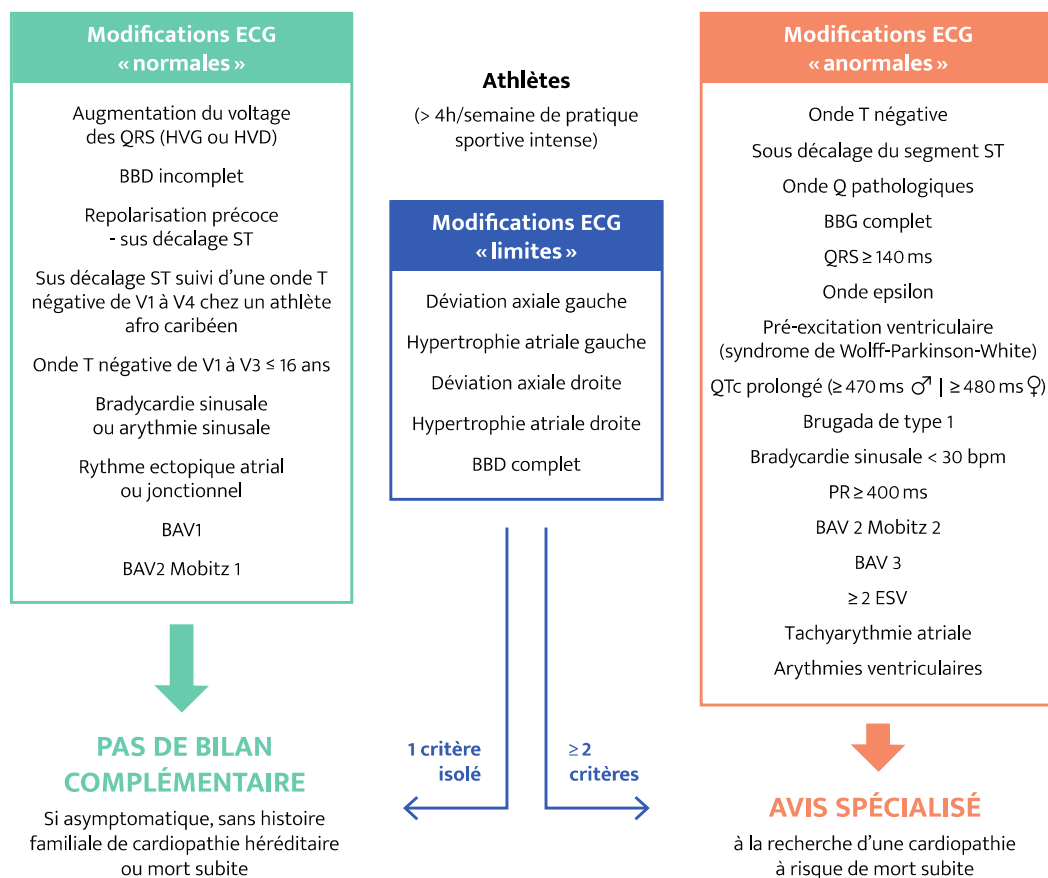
Modifications ECG «normales»

Augmentation du voltage des QRS (HVG ou HVD)

BBD incomplet

Repolarisation précoce - sus décalage ST

Sus décalage ST suivi d'une onde T négative de V1 à V4 chez un athlète afro caribéen

Onde T négative de V1 à V3 ≤ 16 ans

Bradycardie sinusale ou arythmie sinusale

Rythme ectopique atrial ou jonctionnel

BAV1

BAV2 Mobitz 1

PAS DE BILAN COMPLÉMENTAIRE

Si asymptomatique, sans histoire familiale de cardiopathie héréditaire ou mort subite

Athlètes

(> 4h/semaine de pratique sportive intense)

Modifications ECG «limites»

Déviation axiale gauche

Hypertrophie atriale gauche

Déviation axiale droite

Hypertrophie atriale droite

BBD complet

1 critère isolé

≥ 2 critères

Modifications ECG «anormales»

Onde T négative

Sous décalage du segment ST

Onde Q pathologiques

BBG complet

QRS ≥ 140 ms

Onde epsilon

Pré-excitation ventriculaire (syndrome de Wolff-Parkinson-White)

QTc prolongé (≥ 470 ms ♂ | ≥ 480 ms ♀)

Brugada de type 1

Bradycardie sinusale < 30 bpm

PR ≥ 400 ms

BAV 2 Mobitz 2

BAV 3

≥ 2 ESV

Tachyarythmie atriale

Arythmies ventriculaires

AVIS SPÉCIALISÉ

à la recherche d'une cardiopathie à risque de mort subite